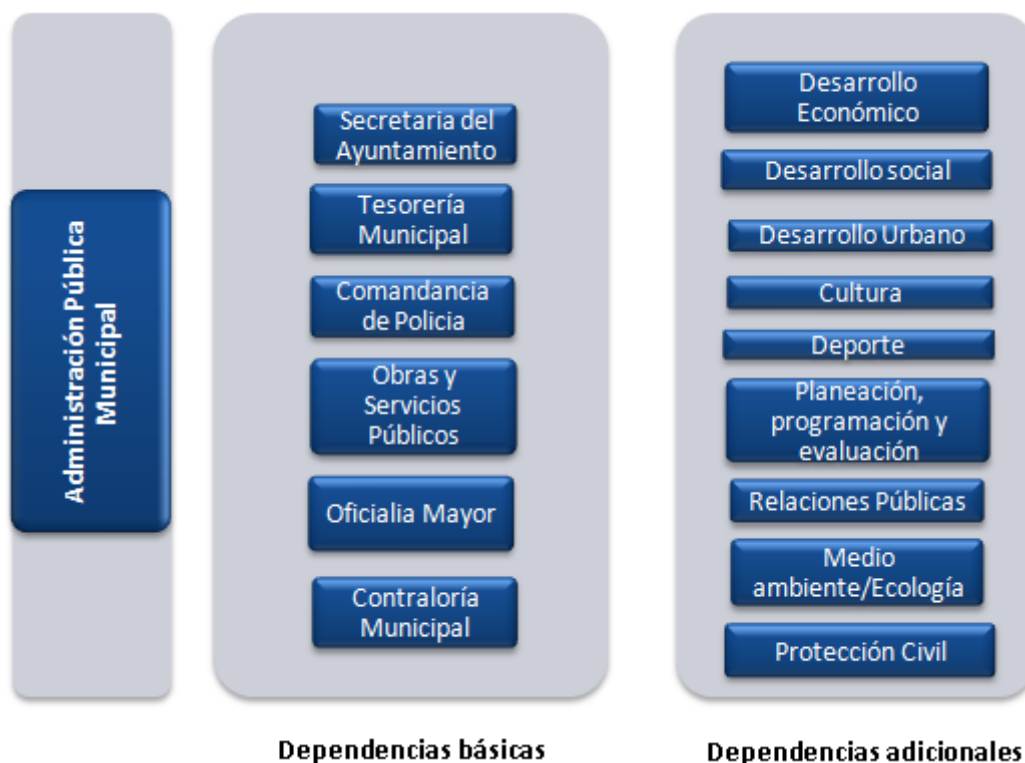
Administración Pública Municipal

Secretaria del Ayuntamiento

Tesorería Municipal

Comandancia de Policia

Obras y Servicios Públicos

Oficialia Mayor

Contraloría Municipal

Desarrollo Económico

Desarrollo social

Desarrollo Urbano

Cultura

Deporte

Planeación, programación y evaluación

Relaciones Públicas

Medio ambiente/Ecología

Protección Civil

Dependencias básicas

Dependencias adicionales